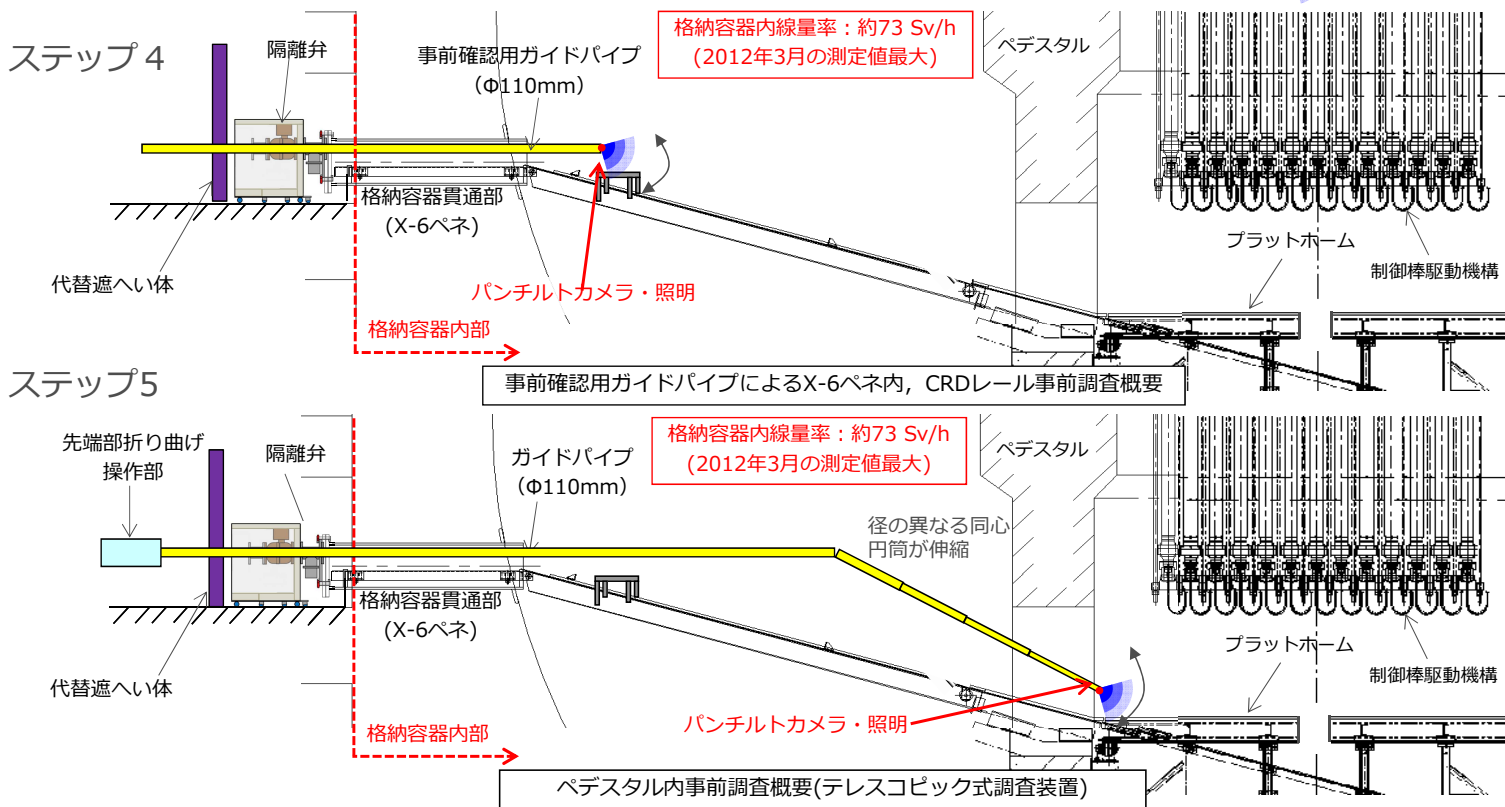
ステップ４

隔離弁

事前確認用ガイドパイプ
(Φ110mm)

格納容器内線量率：約73 Sv/h
(2012年3月の測定値最大)

ペデスタル

格納容器貫通部
(X-6ペネ)

代替遮へい体

パンチルトカメラ・照明

プラットホーム

制御棒駆動機構

格納容器内部

事前確認用ガイドパイプによるX-6ペネ内，CRDレール事前調査概要

ステップ5

先端部折り曲げ
操作部

隔離弁

ガイドパイプ
(Φ110mm)

格納容器内線量率：約73 Sv/h
(2012年3月の測定値最大)

ペデスタル

径の異なる同心
円筒が伸縮

格納容器貫通部
(X-6ペネ)

代替遮へい体

プラットホーム

制御棒駆動機構

パンチルトカメラ・照明

格納容器内部

ペデスタル内事前調査概要(テレスコピック式調査装置)